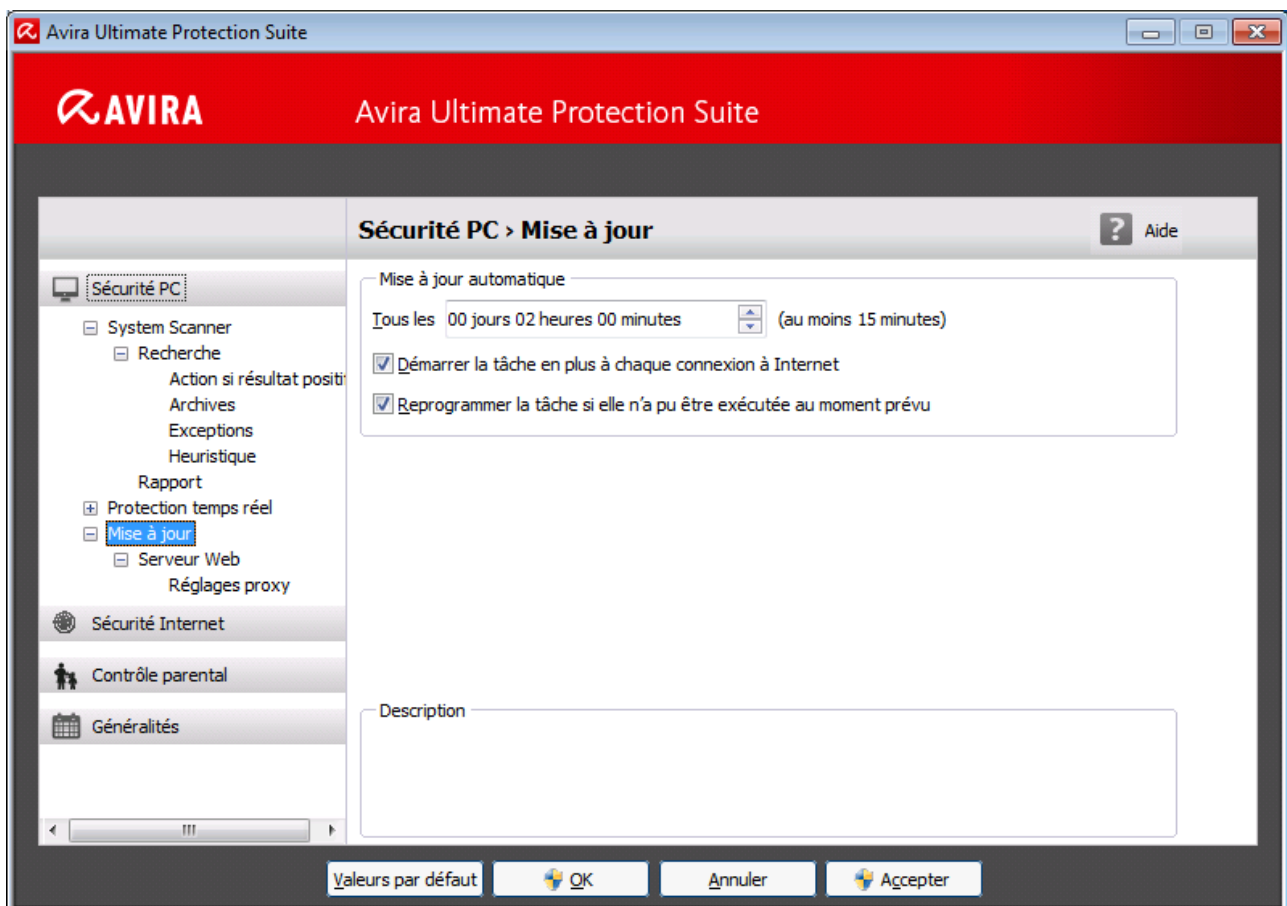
Avira Ultimate Protection Suite

AVIRA

Avira Ultimate Protection Suite

Sécurité PC › Mise à jour

Aide

Sécurité PC

System Scanner

Recherche

Action si résultat positi

Archives

Exceptions

Heuristique

Rapport

Protection temps réel

Mise à jour

Serveur Web

Réglages proxy

Sécurité Internet

Contrôle parental

Généralités

Mise à jour automatique

Tous les 00 jours 02 heures 00 minutes (au moins 15 minutes)

Démarrer la tâche en plus à chaque connexion à Internet

Reprogrammer la tâche si elle n'a pu être exécutée au moment prévu

Description

Valeurs par défaut

OK

Annuler

Accepter